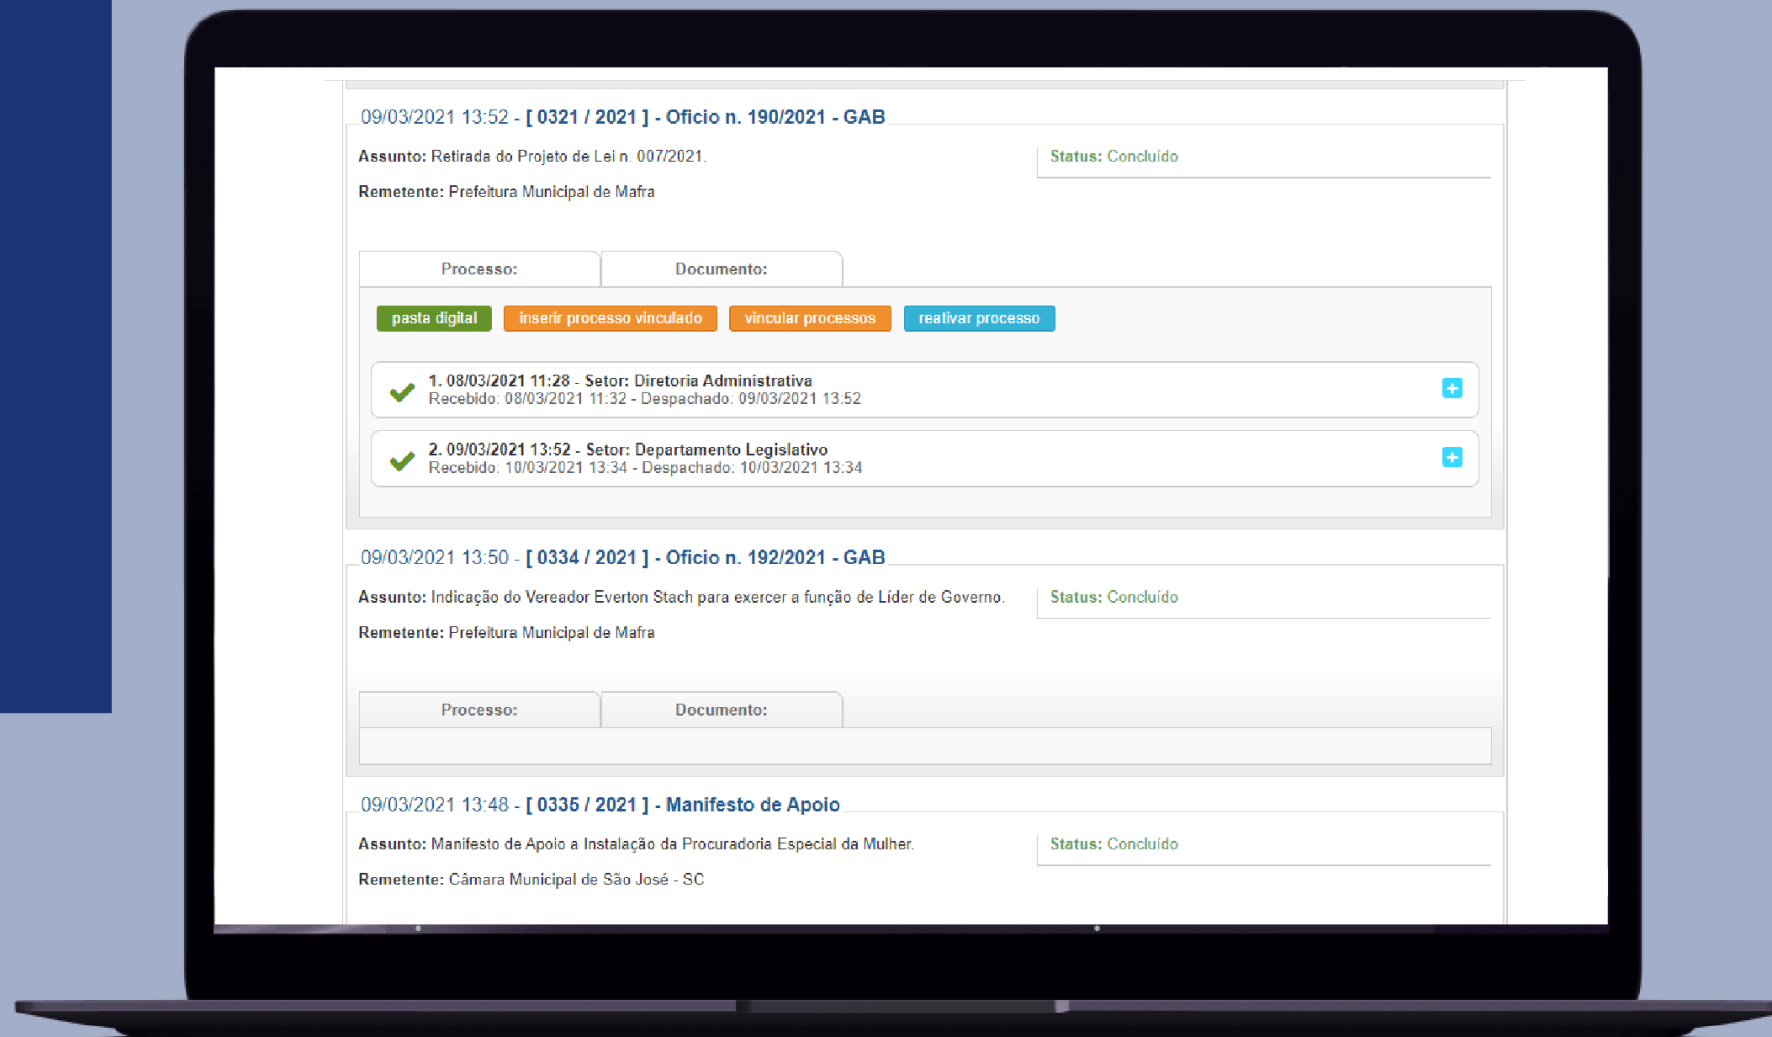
09/03/2021 13:52 - [ 0321 / 2021 ] - Ofício n. 190/2021 - GAB

Assunto: Retirada do Projeto de Lei n. 007/2021.

Status: Concluído

Remetente: Prefeitura Municipal de Mafra

Processo:

Documento:

pasta digital

inserir processo vinculado

vincular processos

reativar processo

1. 08/03/2021 11:28 - Setor: Diretoria Administrativa
Recebido: 08/03/2021 11:32 - Despachado: 09/03/2021 13:52

2. 09/03/2021 13:52 - Setor: Departamento Legislativo
Recebido: 10/03/2021 13:34 - Despachado: 10/03/2021 13:34

09/03/2021 13:50 - [ 0334 / 2021 ] - Ofício n. 192/2021 - GAB

Assunto: Indicação do Vereador Everton Stach para exercer a função de Líder de Governo.

Status: Concluído

Remetente: Prefeitura Municipal de Mafra

Processo:

Documento:

09/03/2021 13:48 - [ 0335 / 2021 ] - Manifesto de Apoio

Assunto: Manifesto de Apoio a Instalação da Procuradoria Especial da Mulher.

Status: Concluído

Remetente: Câmara Municipal de São José - SC